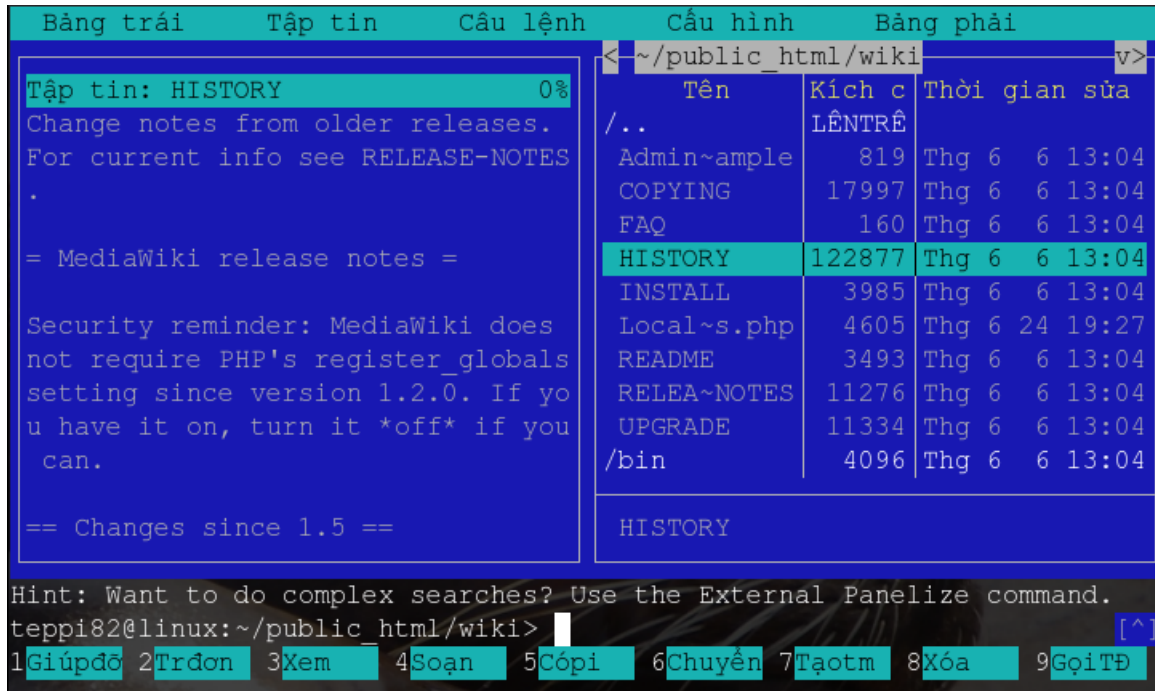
Bảng trái   Tập tin   Câu lệnh   Cấu hình   Bảng phải

Tập tin: HISTORY 0%
Change notes from older releases. For current info see RELEASE-NOTES .

= MediaWiki release notes =

Security reminder: MediaWiki does not require PHP's register_globals setting since version 1.2.0. If you have it on, turn it *off* if you can.

== Changes since 1.5 ==

< ~/public_html/wiki v>

| Tên | Kích c | Thời gian sửa |
|---|---|---|
| /.. | LÊNTRÊ | |
| Admin~ample | 819 | Thg 6 6 13:04 |
| COPYING | 17997 | Thg 6 6 13:04 |
| FAQ | 160 | Thg 6 6 13:04 |
| HISTORY | 122877 | Thg 6 6 13:04 |
| INSTALL | 3985 | Thg 6 6 13:04 |
| Local~s.php | 4605 | Thg 6 24 19:27 |
| README | 3493 | Thg 6 6 13:04 |
| RELEA~NOTES | 11276 | Thg 6 6 13:04 |
| UPGRADE | 11334 | Thg 6 6 13:04 |
| /bin | 4096 | Thg 6 6 13:04 |

HISTORY

Hint: Want to do complex searches? Use the External Panelize command.
teppi82@linux:~/public_html/wiki>
[^]
1Giúpđỡ 2Trđơn 3Xem 4Soạn 5Cópi 6Chuyển 7Tạotm 8Xóa 9GọiTĐ